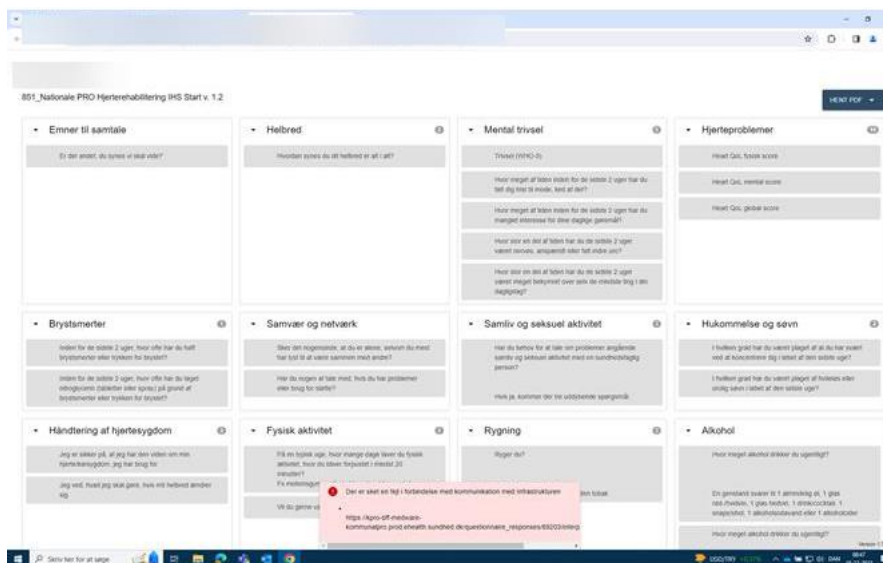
851_Nationale PRO Hjerterehabilitering IHS Start v. 1.2

HENT PDF

Emner til samtale

Er der andet, du synes vi skal vide?

Helbred

Hvordan synes du dit helbred er alt i alt?

Mental trivsel

Trivsel (WHO-5)

Hvor meget af tiden inden for de sidste 2 uger har du følt dig trist til mode, ked af det?

Hvor meget af tiden inden for de sidste 2 uger har du manglet interesse for dine daglige gøremål?

Hvor stor en del af tiden har du de sidste 2 uger været nervøs, anspændt eller følt indre uro?

Hvor stor en del af tiden har du de sidste 2 uger været meget bekymret over selv de mindste ting i din dagligdag?

Hjerteproblemer

HeartQoL fysisk score

HeartQoL mental score

HeartQoL global score

Brystsmerter

Inden for de sidste 2 uger, hvor ofte har du haft brystsmerter eller trykken for brystet?

Inden for de sidste 2 uger, hvor ofte har du taget nitroglycerin (tabletter eller spray) på grund af brystsmerter eller trykken for brystet?

Samvær og netværk

Sker det nogensinde, at du er alene, selvom du mest har lyst til at være sammen med andre?

Har du nogen at tale med, hvis du har problemer eller brug for støtte?

Samliv og seksuel aktivitet

Har du behov for at tale om problemer angående samliv og seksuel aktivitet med en sundhedsfaglig person?

Hvis ja, kommer der tre uddybende spørgsmål

Hukommelse og søvn

I hvilken grad har du været plaget af at du har svært ved at koncentrere dig i løbet af den sidste uge?

I hvilken grad har du været plaget af hvileløs eller urolig søvn i løbet af den sidste uge?

Håndtering af hjertesygdom

Jeg er sikker på, at jeg har den viden om min hjertesygdom, jeg har brug for

Jeg ved, hvad jeg skal gøre, hvis mit helbred ændrer sig

Fysisk aktivitet

På en typisk uge, hvor mange dage laver du fysisk aktivitet, hvor du bliver forpustet i mindst 20 minutter?

Fx motionsgym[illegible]

Vil du gerne v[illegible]

Rygning

Ryger du?

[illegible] tobak

Alkohol

Hvor meget alkohol drikker du ugentligt?

En genstand svarer til 1 almindelig øl, 1 glas rød-/hvidvin, 1 glas hedvin, 1 drink/cocktail, 1 snaps/shot, 1 alkoholsodavand eller 1 alkoholder

Hvor meget alkohol drikker du ugentligt?

Der er sket en fejl i forbindelse med kommunikation med infrastrukturen

https://kpro-dff-medware-kommunalpro.prod.ehealth.sundhed.dk/questionnaire_responses/69203/interp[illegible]

Skriv her for at søge